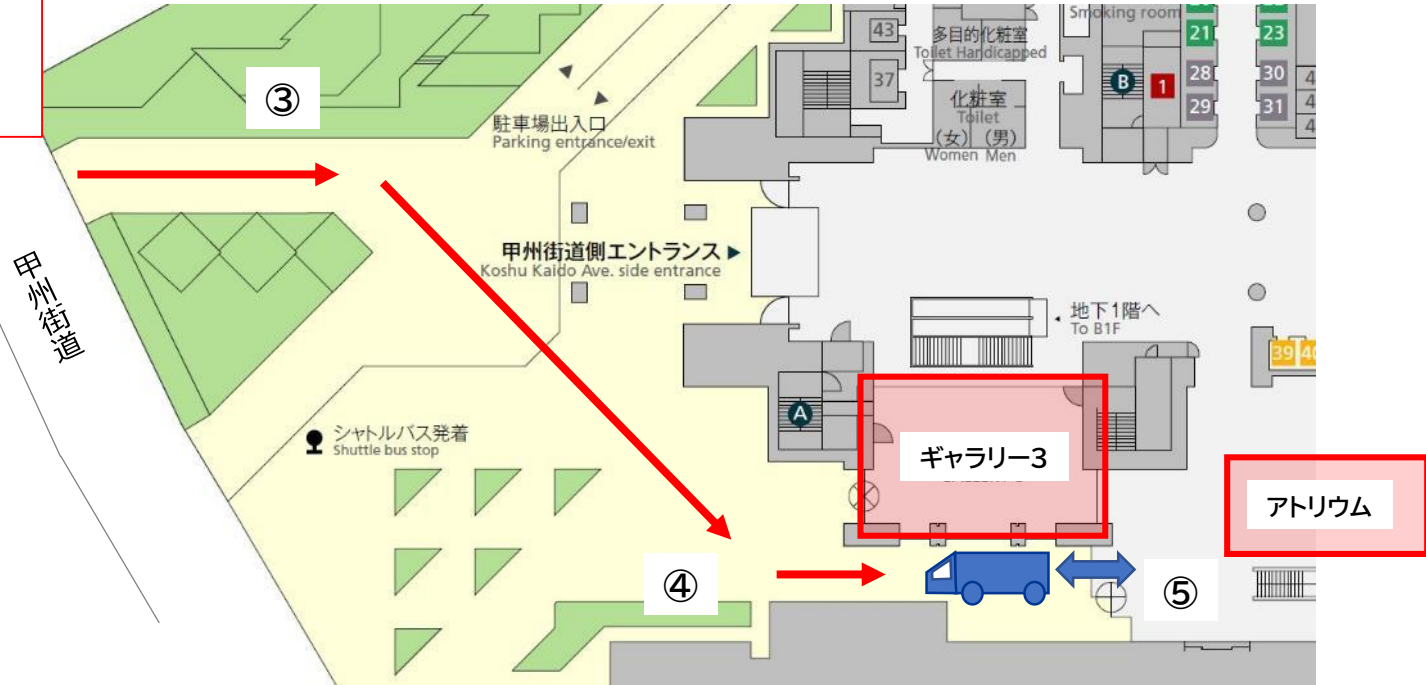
③

甲州街道

駐車場出入口
Parking entrance/exit

甲州街道側エントランス ▶
Koshu Kaido Ave. side entrance

シャトルバス発着
Shuttle bus stop

43
37
多目的化粧室
Toilet Handicapped
化粧室
Toilet
（女）（男）
Women Men

Smoking room
21
23
B
1
28
29
30
31

地下1階へ
To B1F

39
40

A

ギャラリー3

アトリウム

④

⑤